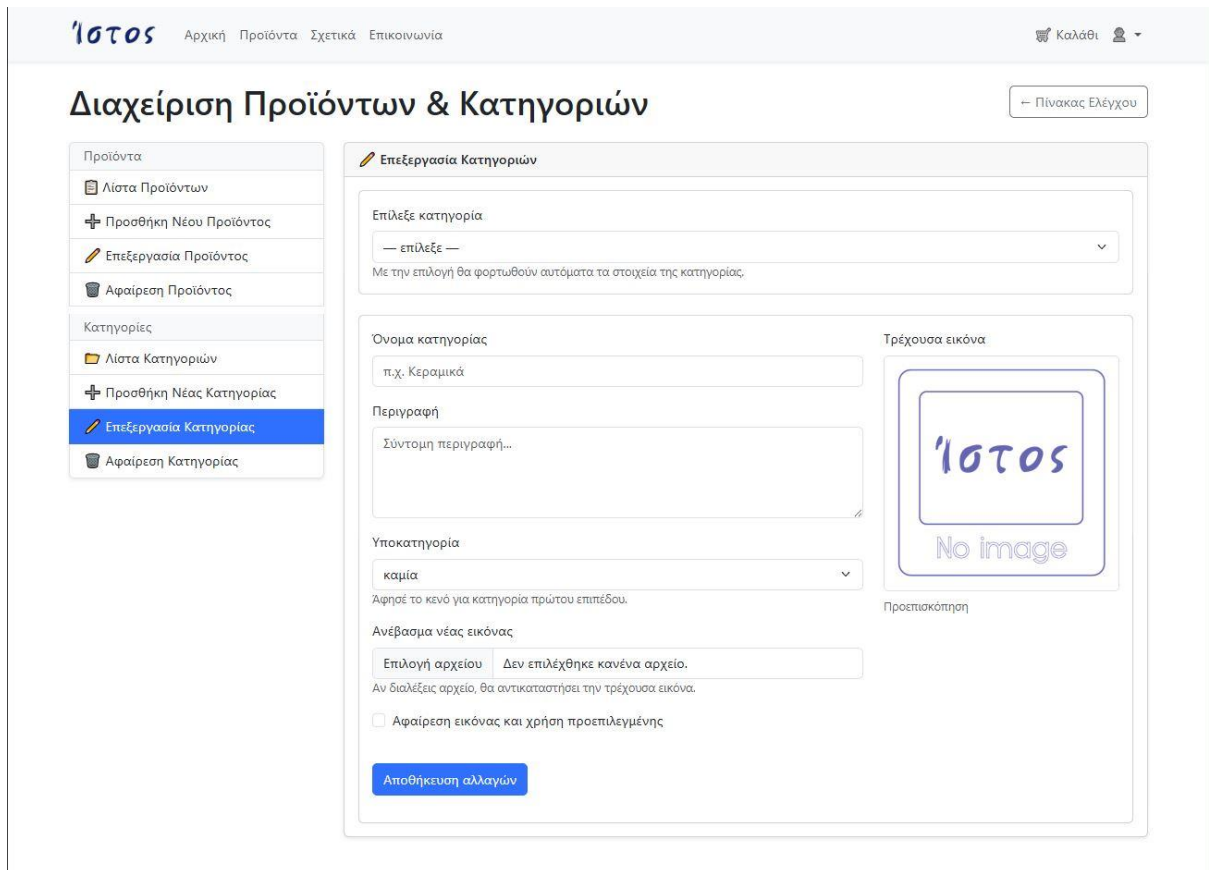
Ίστος Αρχική Προϊόντα Σχετικά Επικοινωνία

Καλάθι

Διαχείριση Προϊόντων & Κατηγοριών

← Πίνακας Ελέγχου

Προϊόντα
Λίστα Προϊόντων
Προσθήκη Νέου Προϊόντος
Επεξεργασία Προϊόντος
Αφαίρεση Προϊόντος

Κατηγορίες
Λίστα Κατηγοριών
Προσθήκη Νέας Κατηγορίας
Επεξεργασία Κατηγορίας
Αφαίρεση Κατηγορίας

Επεξεργασία Κατηγοριών

Επίλεξε κατηγορία
— επίλεξε —
Με την επιλογή θα φορτωθούν αυτόματα τα στοιχεία της κατηγορίας.

Όνομα κατηγορίας
π.χ. Κεραμικά

Περιγραφή
Σύντομη περιγραφή...

Υποκατηγορία
καμία
Άφησέ το κενό για κατηγορία πρώτου επιπέδου.

Ανέβασμα νέας εικόνας
Επιλογή αρχείου Δεν επιλέχθηκε κανένα αρχείο.
Αν διαλέξεις αρχείο, θα αντικαταστήσει την τρέχουσα εικόνα.

Αφαίρεση εικόνας και χρήση προεπιλεγμένης

Αποθήκευση αλλαγών

Τρέχουσα εικόνα
Ίστος
No image
Προεπισκόπηση